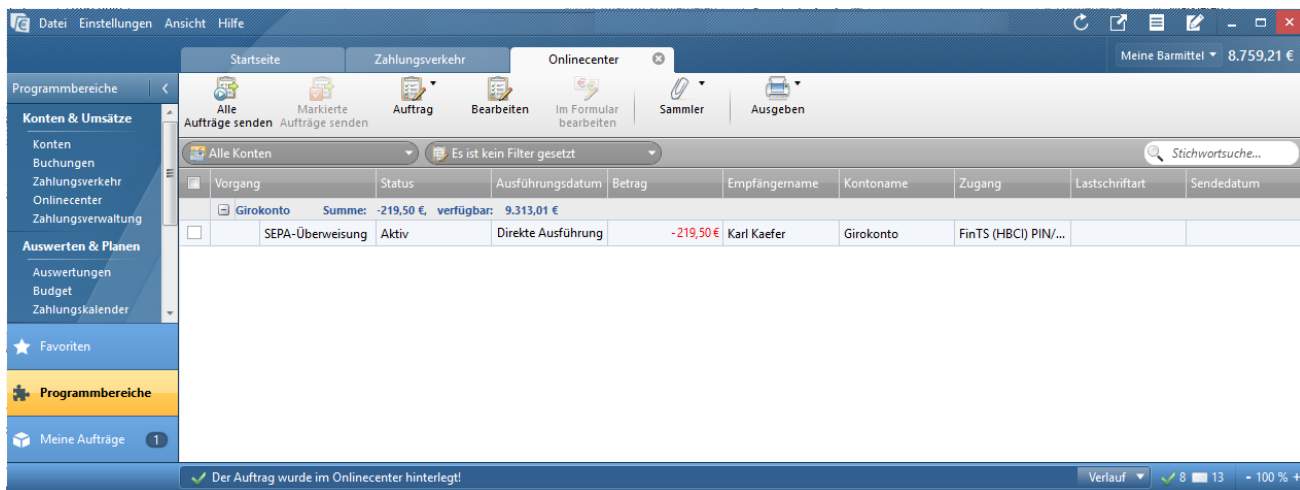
Datei Einstellungen Ansicht Hilfe

Startseite | Zahlungsverkehr | Onlinecenter

Meine Barmittel 8.759,21 €

Programmbereiche

Konten & Umsätze
Konten
Buchungen
Zahlungsverkehr
Onlinecenter
Zahlungsverwaltung

Auswerten & Planen
Auswertungen
Budget
Zahlungskalender

Favoriten
Programmbereiche
Meine Aufträge 1

Alle Aufträge senden | Markierte Aufträge senden | Auftrag | Bearbeiten | Im Formular bearbeiten | Sammler | Ausgeben

Alle Konten | Es ist kein Filter gesetzt | Stichwortsuche...

| | Vorgang | Status | Ausführungsdatum | Betrag | Empfängername | Kontoname | Zugang | Lastschriftart | Sendedatum |
|---|---|---|---|---|---|---|---|---|---|
| | Girokonto Summe: -219,50 €, verfügbar: 9.313,01 € | | | | | | | | |
| | SEPA-Überweisung | Aktiv | Direkte Ausführung | -219,50 € | Karl Kaefer | Girokonto | FinTS (HBCI) PIN/... | | |

Der Auftrag wurde im Onlinecenter hinterlegt!

Verlauf 8 13 - 100 % +